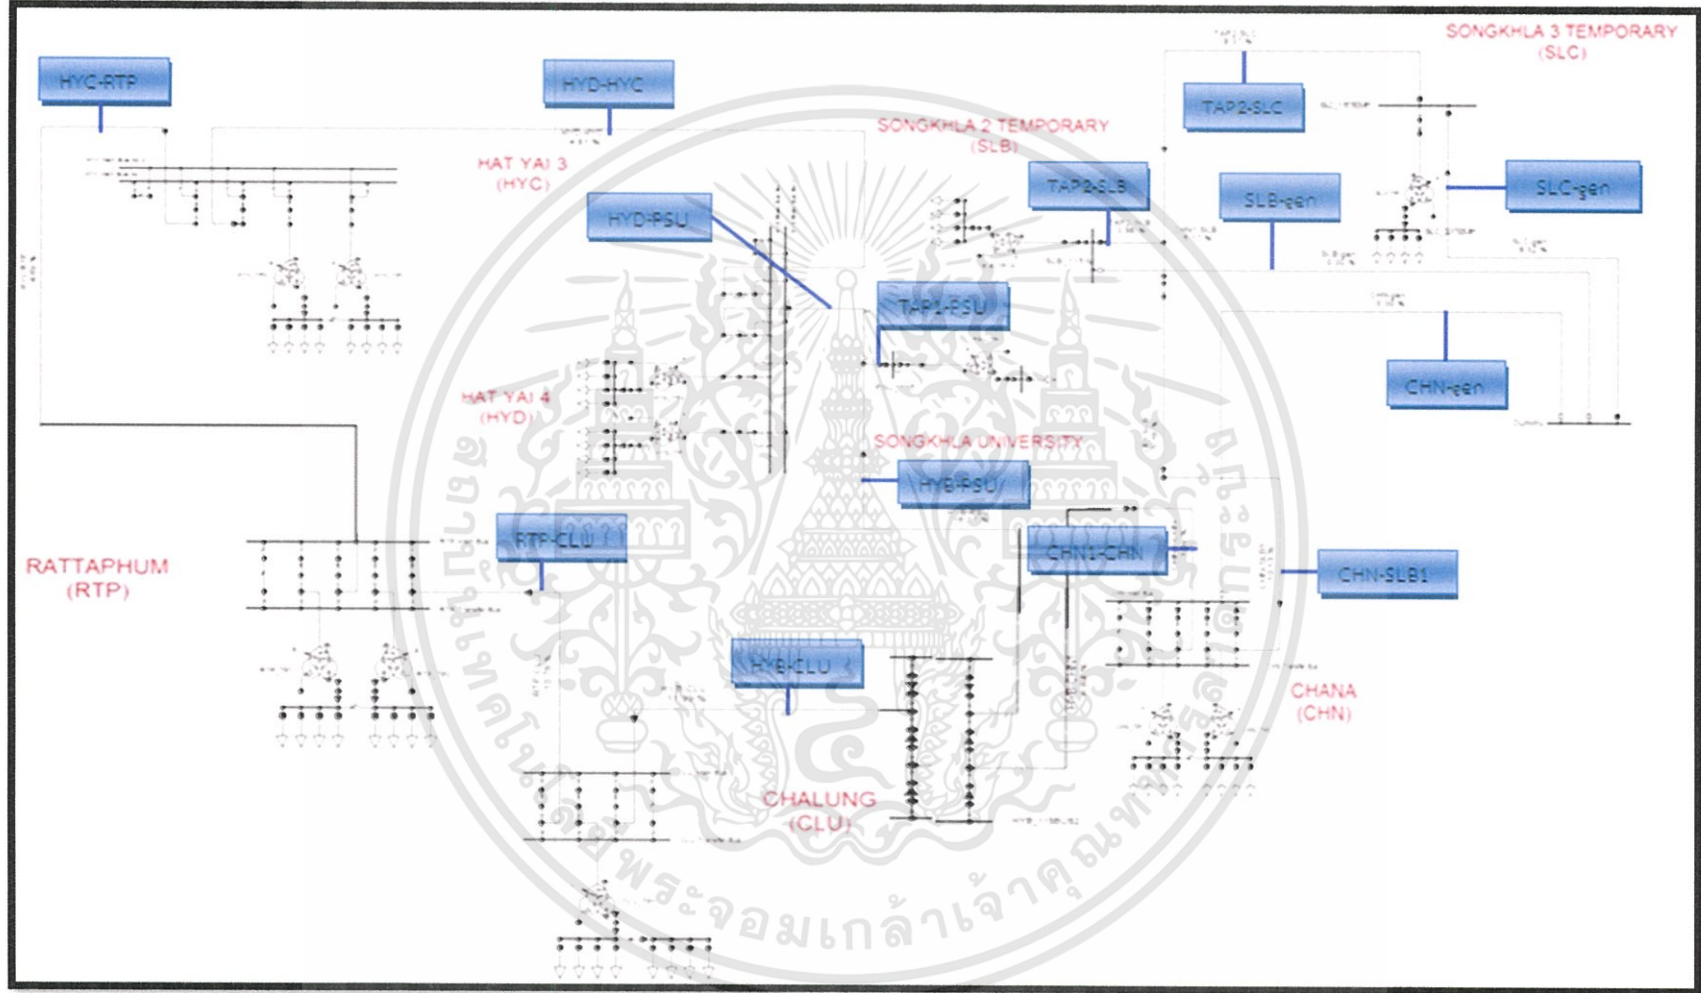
HYC-RTP

HYD-HYC

SONGKHLA 3 TEMPORARY (SLC)

TAP2-SLC

SONGKHLA 2 TEMPORARY (SLB)

HAT YAI 3 (HYC)

TAP2-SLB

SLB-gen

SLC-gen

HYD-PSU

TAP1-PSU

CHN-gen

HAT YAI 4 (HYD)

SONGKHLA UNIVERSITY

HYB-PSU

RTP-CLU

CHN1-CHN

CHN-SLB1

RATTAPHUM (RTP)

HYB-CLU

CHANA (CHN)

CHALUNG (CLU)

สถาบันเทคโนโลยีพระจอมเกล้าเจ้าคุณทหารลาดกระบัง